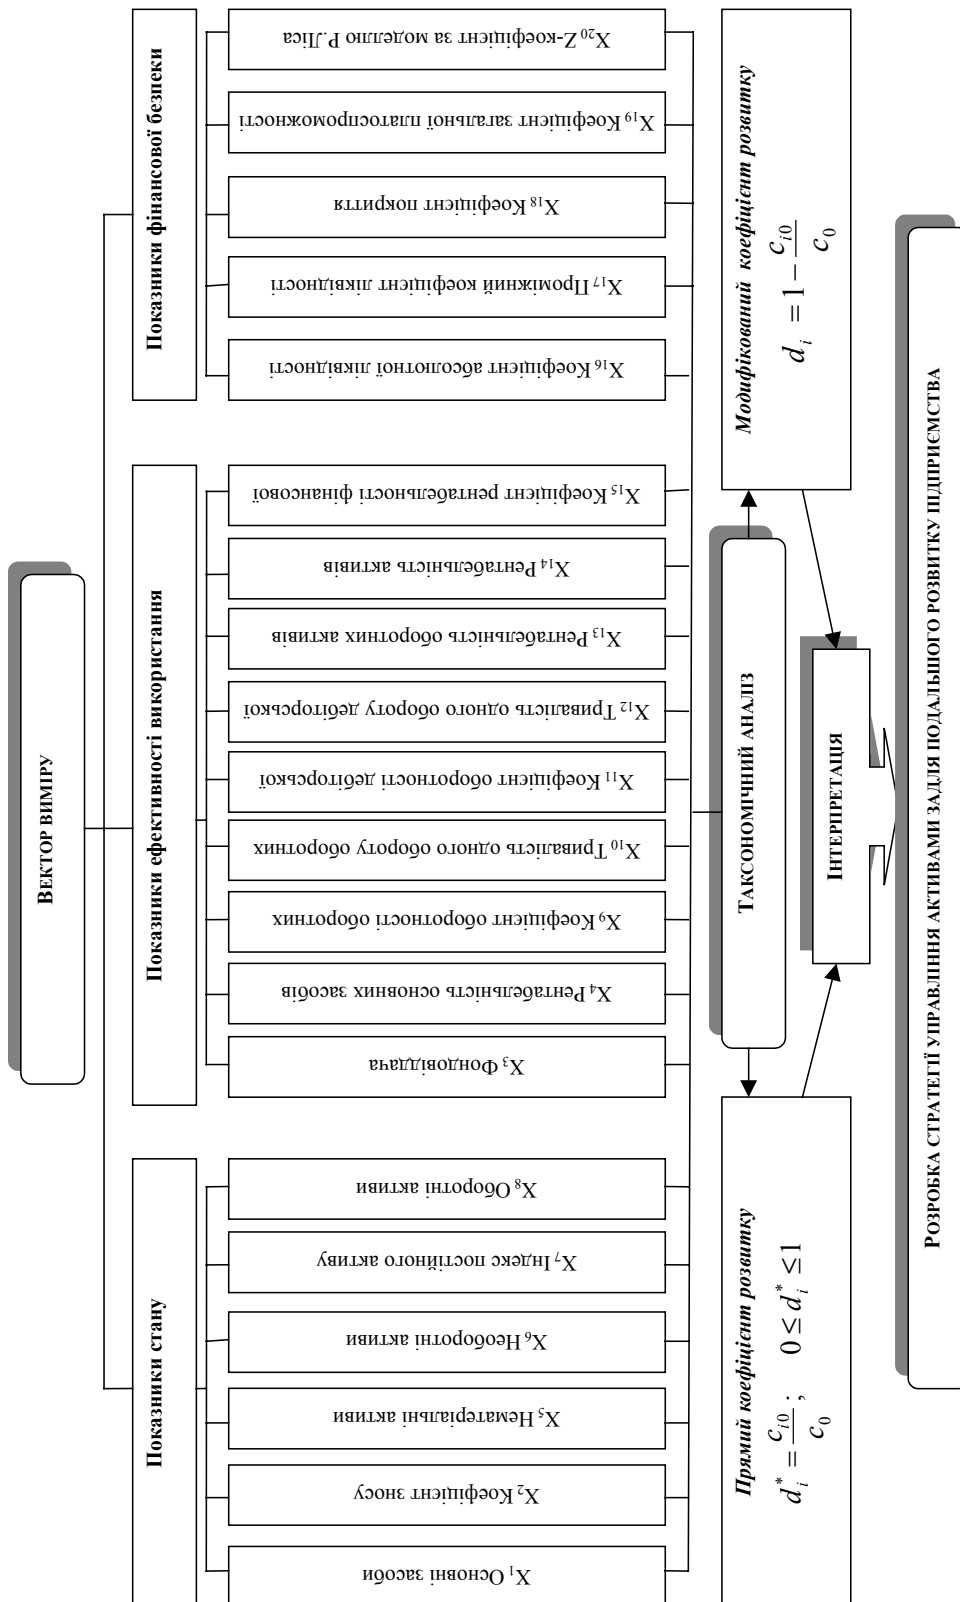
ВЕКТОР ВИМІРУ

Показники стану

$X_1$ Основні засоби

$X_2$ Коефіцієнт зносу

$X_5$ Нематеріальні активи

$X_6$ Необоротні активи

$X_7$ Індекс постійного активу

$X_8$ Оборотні активи

Показники ефективності використання

$X_3$ Фондовіддача

$X_4$ Рентабельність основних засобів

$X_9$ Коефіцієнт оборотності оборотних

$X_{10}$ Тривалість одного обороту оборотних

$X_{11}$ Коефіцієнт оборотності дебіторської

$X_{12}$ Тривалість одного обороту дебіторської

$X_{13}$ Рентабельність оборотних активів

$X_{14}$ Рентабельність активів

$X_{15}$ Коефіцієнт рентабельності фінансової

Показники фінансової безпеки

$X_{16}$ Коефіцієнт абсолютної ліквідності

$X_{17}$ Проміжний коефіцієнт ліквідності

$X_{18}$ Коефіцієнт покриття

$X_{19}$ Коефіцієнт загальної платоспроможності

$X_{20}$ Z-коефіцієнт за моделлю Р.Ліса

ТАКСОНОМІЧНИЙ АНАЛІЗ

Прямий коефіцієнт розвитку

$d_i^* = \frac{c_{i0}}{c_0}; \quad 0 \le d_i^* \le 1$

Модифікований коефіцієнт розвитку

$d_i = 1 - \frac{c_{i0}}{c_0}$

ІНТЕРПРЕТАЦІЯ

РОЗРОБКА СТРАТЕГІЇ УПРАВЛІННЯ АКТИВАМИ ЗАДЛЯ ПОДАЛЬШОГО РОЗВИТКУ ПІДПРИЄМСТВА